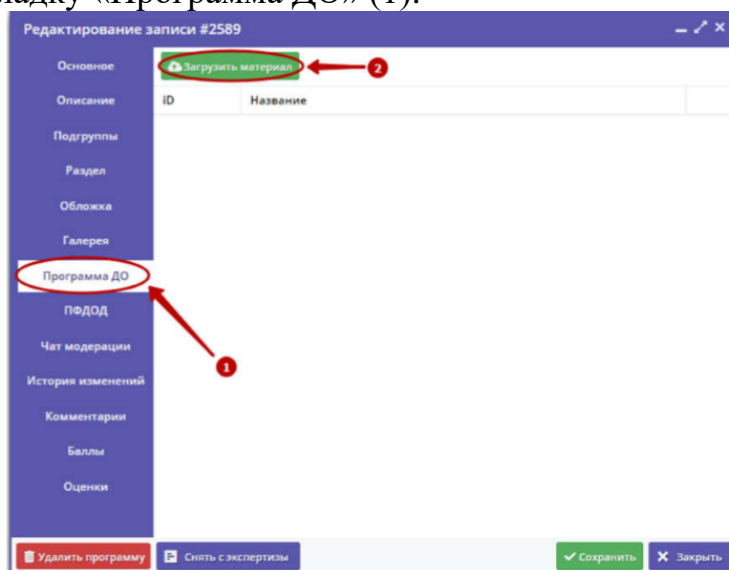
ладку «Программа ДО» (1).

Редактирование записи #2589

Основное
Описание
Подгруппы
Раздел
Обложка
Галерея
Программа ДО
ПФДОД
Чат модерации
История изменений
Комментарии
Баллы
Оценки

Загрузить материал

2

| iD | Название |
|---|---|

1

Удалить программу
Снять с экспертизы
Сохранить
Закрыть